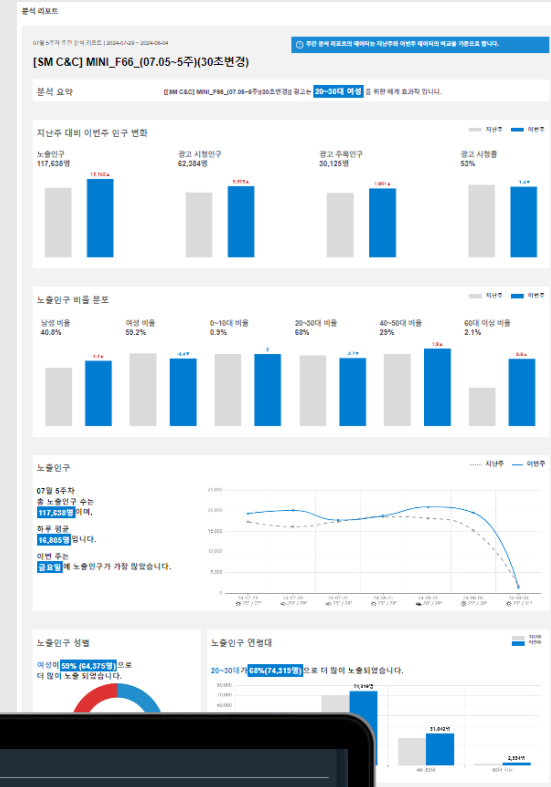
분석 리포트

07월 5주차 주간 분석 리포트 | 2024-07-29 ~ 2024-08-04

주간 분석 리포트의 데이터는 지난주와 이번주 데이터의 비교를 기준으로 합니다.

[SM C&C] MINI_F66_(07.05~5주)(30초변경)

분석 요약

[SM C&C] MINI_F66_(07.05~5주)(30초변경)의 광고는 20~30대 여성 을 위한 에게 효과적 입니다.

지난주 대비 이번주 인구 변화

지난주 이번주

노출인구
117,638명
15,102▲

광고 시청인구
62,384명
5,578▲

광고 주목인구
30,125명
1,801▲

광고 시청률
53%
1.4▼

노출인구 비율 분포

지난주 이번주

남성 비율
40.8%
4.4▲

여성 비율
59.2%
4.4▼

0~10대 비율
0.9%
0

20~30대 비율
68%
2.7▼

40~50대 비율
29%
1.9▲

60대 이상 비율
2.1%
0.9▲

노출인구

지난주 이번주

07월 5주차
총 노출인구 수는
117,638명이며,

하루 평균
16,805명입니다.

이번 주는
금요일에 노출인구가 가장 많았습니다.

20,000
15,000
10,000
5,000
0

24-07-29
24-07-30
24-07-31
24-08-01
24-08-02
24-08-03
24-08-04

노출인구 성별

여성이 59% (64,375명)으로
더 많이 노출 되었습니다.

노출인구 연령대

지난주 이번주

20~30대가 68%(74,315명)으로 더 많이 노출되었습니다.

80,000
60,000

74,315명
31,652명
2,354명

40~50대
60대 이상